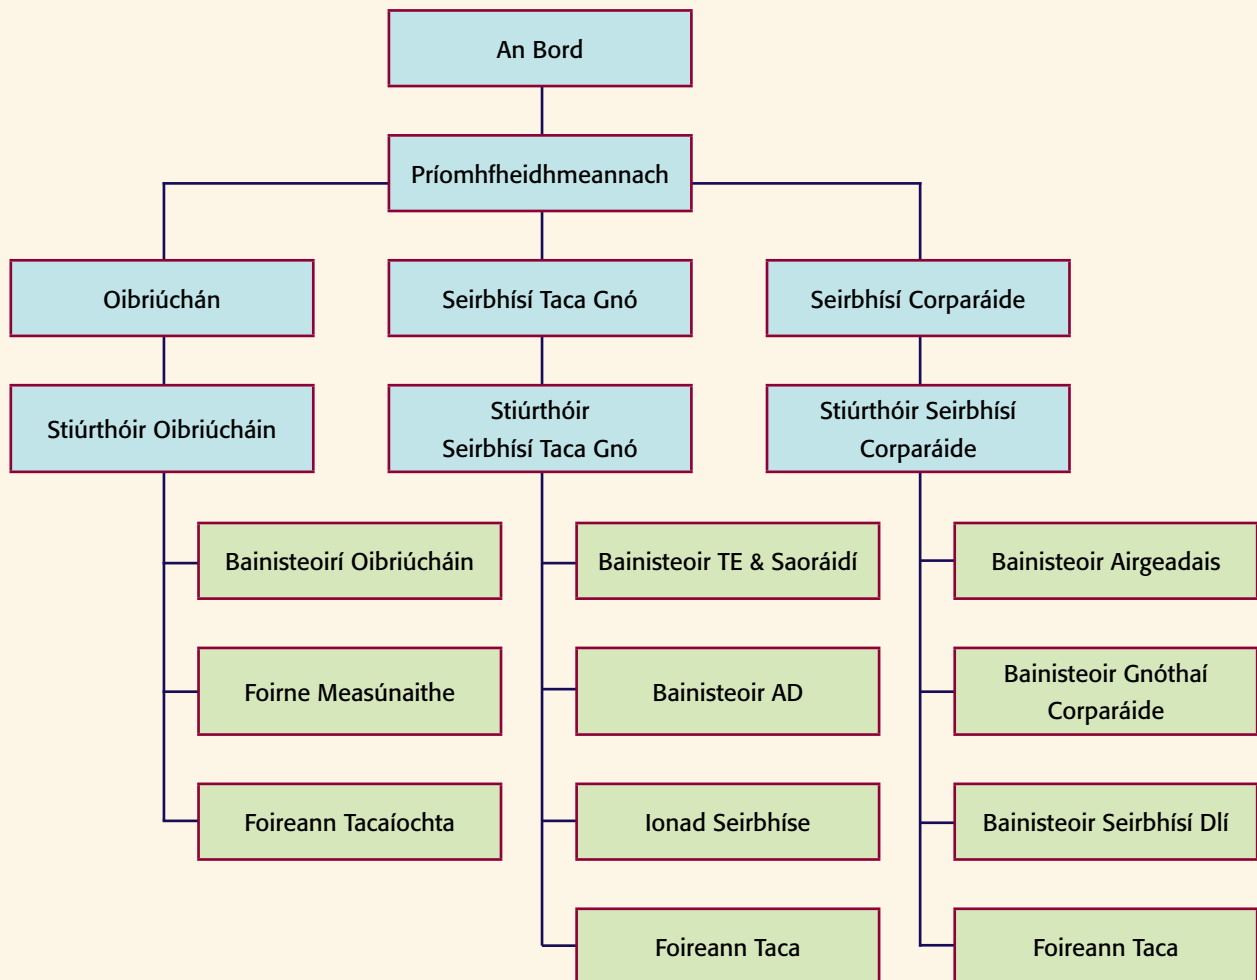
An Bord

Príomhfheidhmeannach

Oibriúchán

Stiúrthóir Oibriúcháin

Bainisteoirí Oibriúcháin

Foirne Measúnaithe

Foireann Tacaíochta

Seirbhísí Taca Gnó

Stiúrthóir Seirbhísí Taca Gnó

Bainisteoir TE & Saoráidí

Bainisteoir AD

Ionad Seirbhíse

Foireann Taca

Seirbhísí Corparáide

Stiúrthóir Seirbhísí Corparáide

Bainisteoir Airgeadais

Bainisteoir Gnóthaí Corparáide

Bainisteoir Seirbhísí Dlí

Foireann Taca